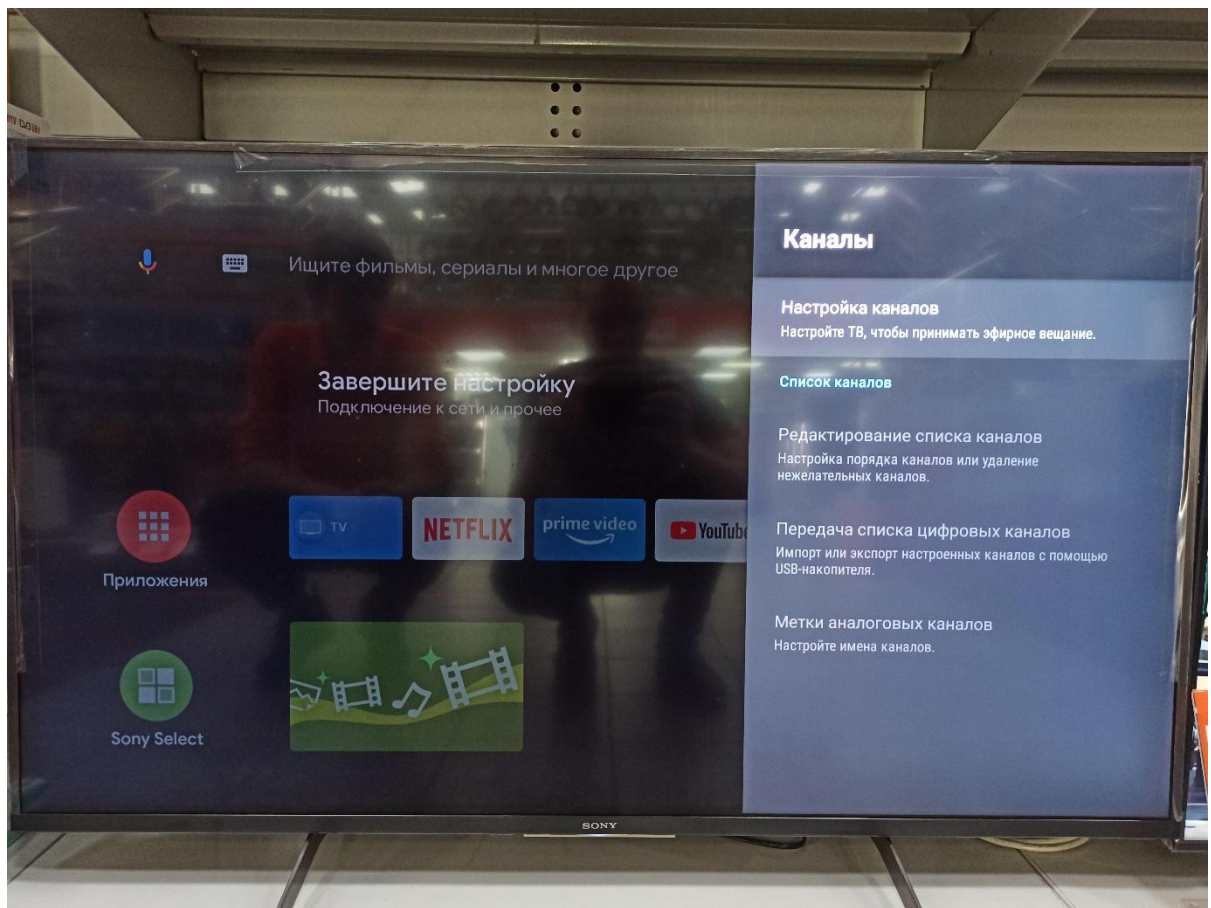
Ищите фильмы, сериалы и многое другое

Завершите настройку
Подключение к сети и прочее

Приложения

TV

NETFLIX

prime video

YouTube

Sony Select

Каналы

Настройка каналов
Настройте ТВ, чтобы принимать эфирное вещание.

Список каналов

Редактирование списка каналов
Настройка порядка каналов или удаление нежелательных каналов.

Передача списка цифровых каналов
Импорт или экспорт настроенных каналов с помощью USB-накопителя.

Метки аналоговых каналов
Настройте имена каналов.

SONY